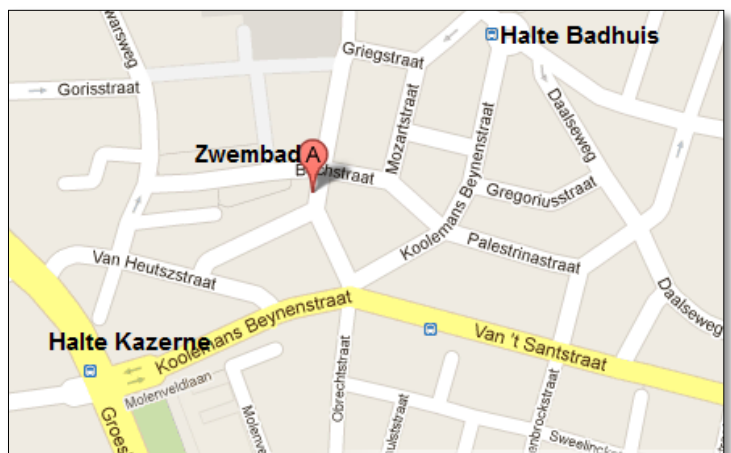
warseweg
Griegstraat
Halte Badhuis
Gorisstraat
Mozartstraat
Daalseweg
Zwembad
A
Bachstraat
Koolemans Beynenstraat
Gregoriusstraat
Palestrinastraat
Van Heutszstraat
Daalseweg
Koolemans Beynenstraat
Van 't Santstraat
Halte Kazerne
Molenveldlaan
Molenv
Obrechtstraat
ulststraat
enbrockstraat
Sweelinck
Groes